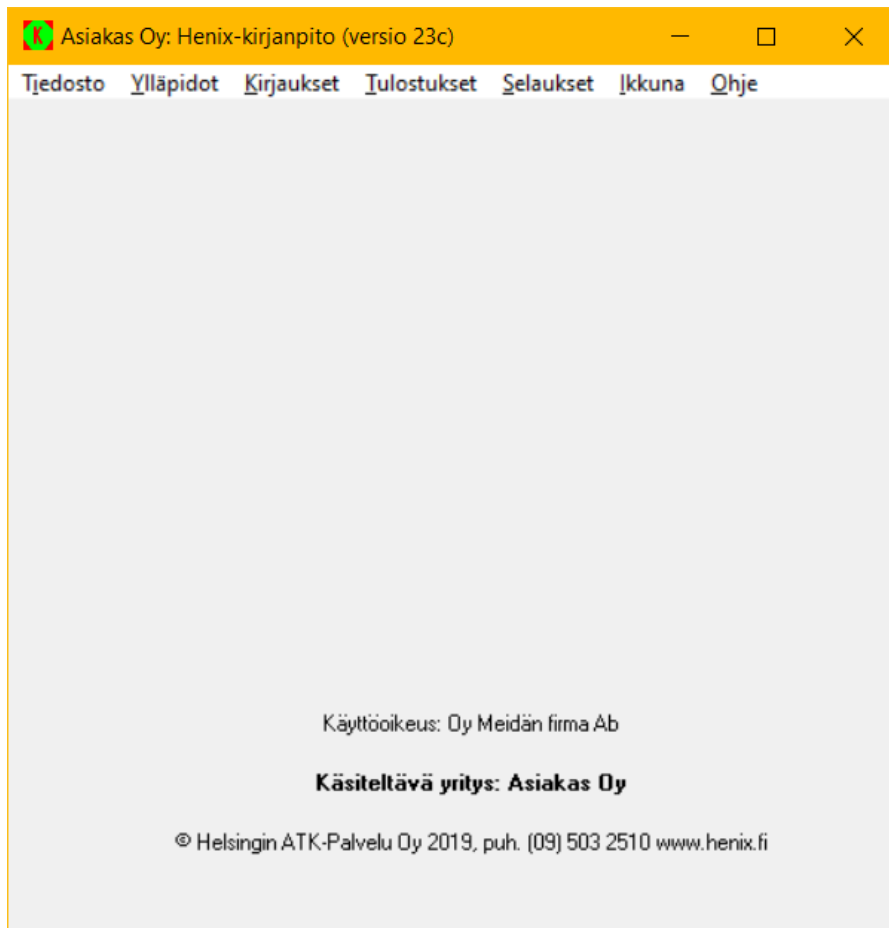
K Asiakas Oy: Henix-kirjanpito (versio 23c)

Tiedosto Ylläpidot Kirjaukset Tulostukset Selaukset Ikkuna Ohje

Käyttöoikeus: Oy Meidän firma Ab

Käsiteltävä yritys: Asiakas Oy

© Helsingin ATK-Palvelu Oy 2019, puh. (09) 503 2510 www.henix.fi